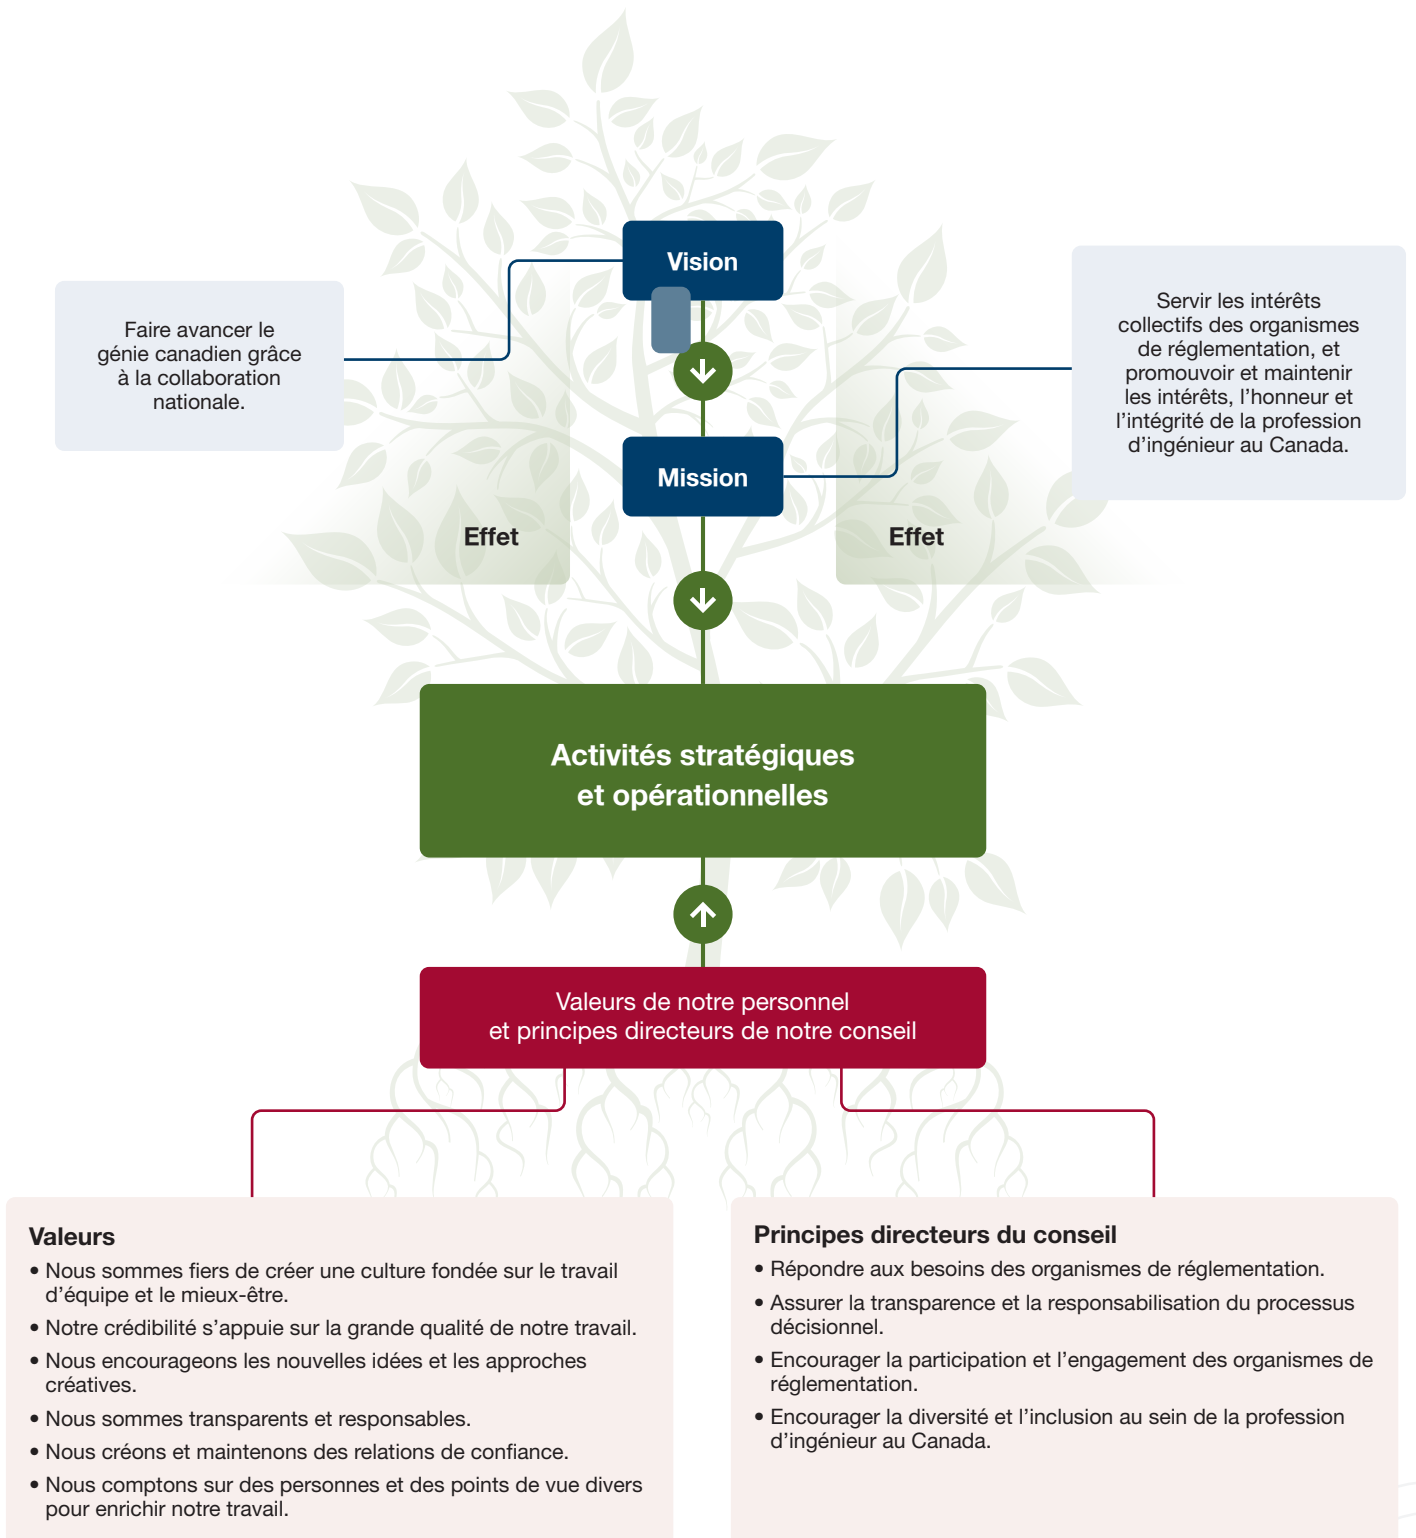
Faire avancer le génie canadien grâce à la collaboration nationale.

Vision

Mission

Servir les intérêts collectifs des organismes de réglementation, et promouvoir et maintenir les intérêts, l’honneur et l’intégrité de la profession d’ingénieur au Canada.

Effet

Effet

Activités stratégiques et opérationnelles

Valeurs de notre personnel et principes directeurs de notre conseil

Valeurs
• Nous sommes fiers de créer une culture fondée sur le travail d’équipe et le mieux-être.
• Notre crédibilité s’appuie sur la grande qualité de notre travail.
• Nous encourageons les nouvelles idées et les approches créatives.
• Nous sommes transparents et responsables.
• Nous créons et maintenons des relations de confiance.
• Nous comptons sur des personnes et des points de vue divers pour enrichir notre travail.

Principes directeurs du conseil
• Répondre aux besoins des organismes de réglementation.
• Assurer la transparence et la responsabilisation du processus décisionnel.
• Encourager la participation et l’engagement des organismes de réglementation.
• Encourager la diversité et l’inclusion au sein de la profession d’ingénieur au Canada.